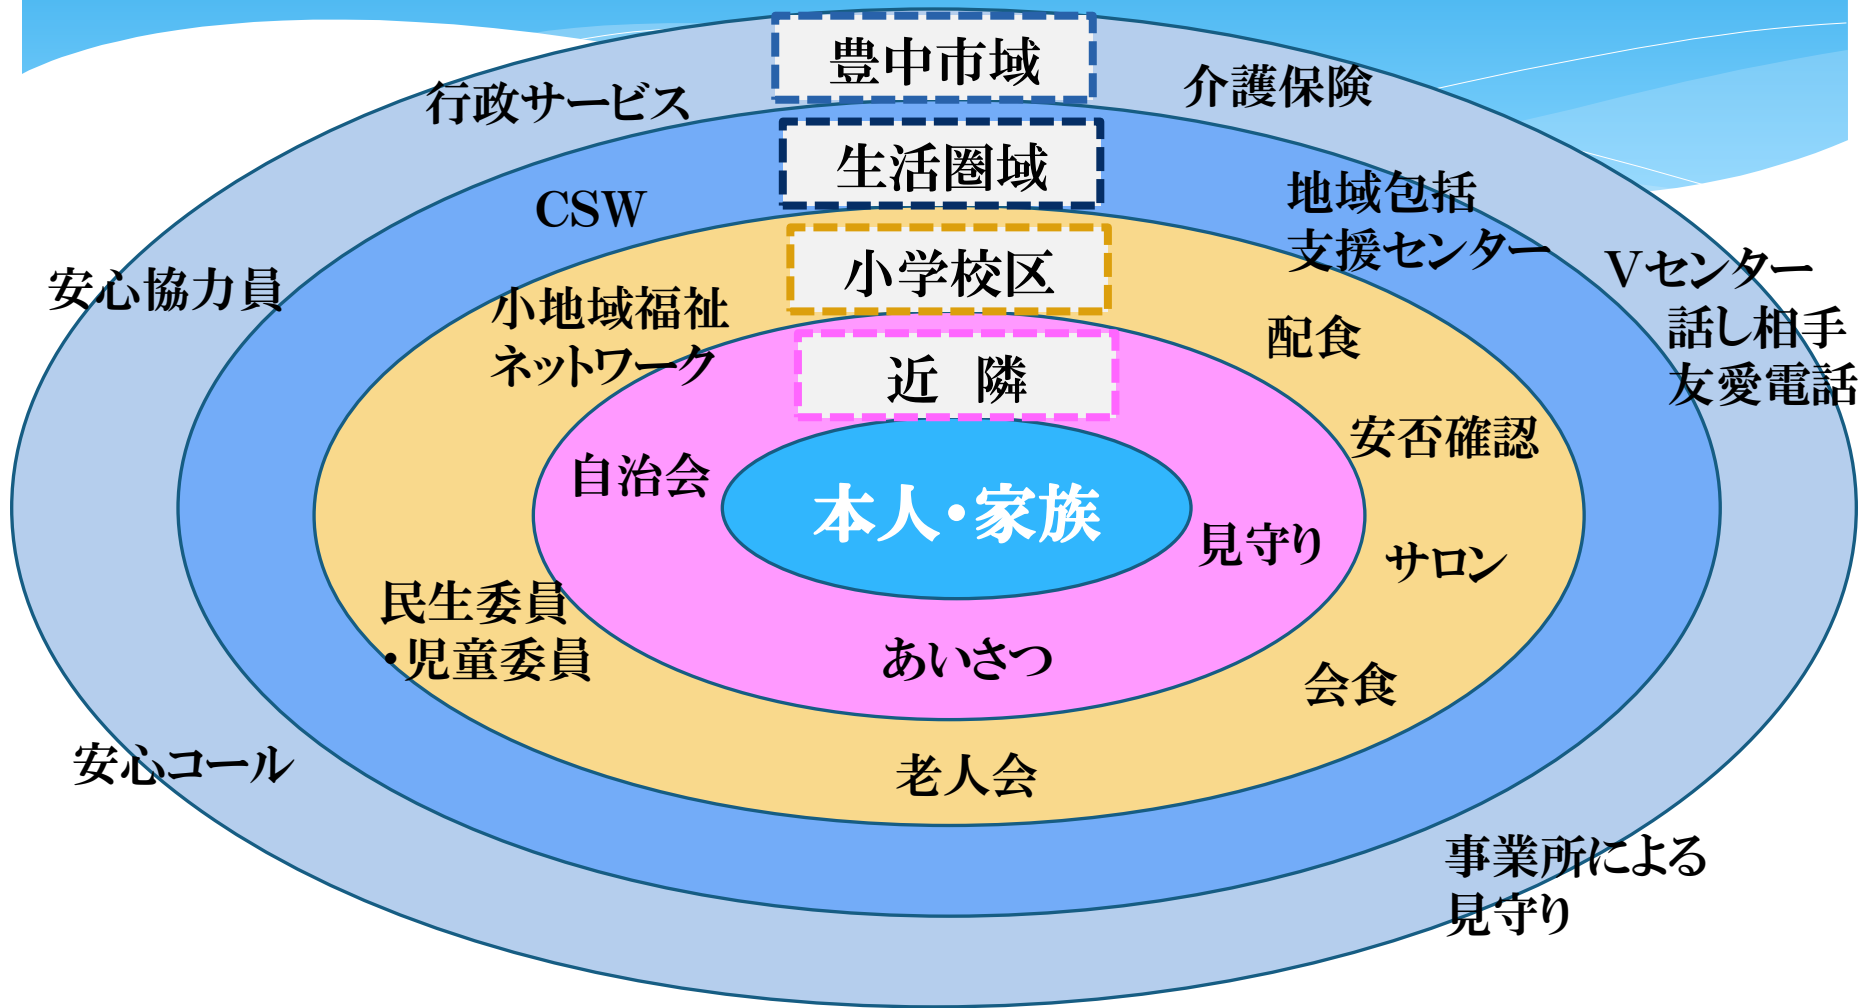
豊中市域

行政サービス

介護保険

生活圏域

CSW

地域包括支援センター

安心協力員

小学校区

Vセンター
話し相手
友愛電話

小地域福祉ネットワーク

配食

近　隣

安否確認

自治会

本人・家族

見守り

サロン

民生委員
・児童委員

あいさつ

会食

安心コール

老人会

事業所による
見守り